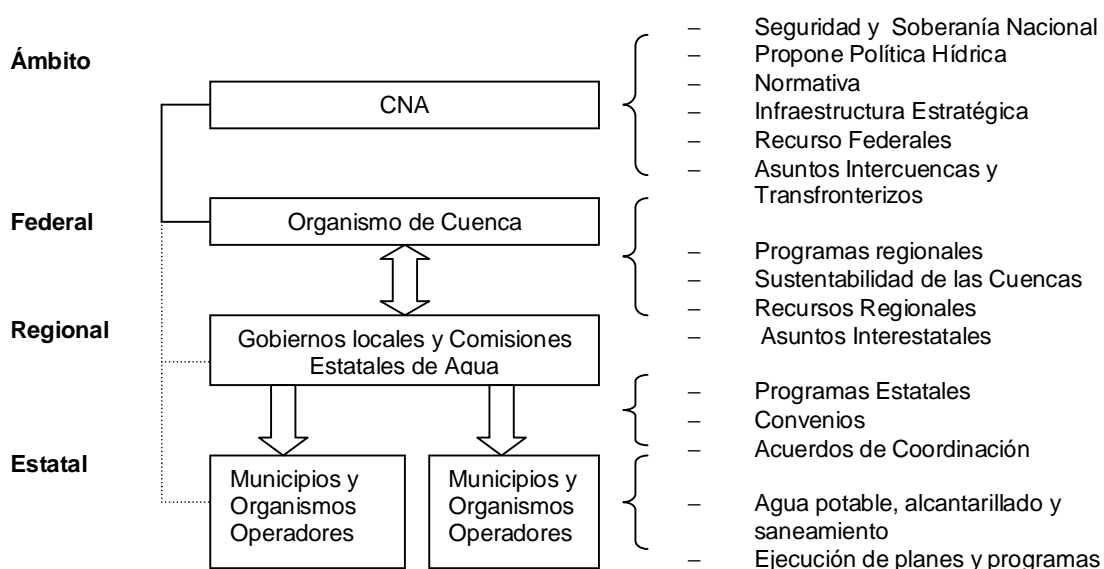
Ámbito

Federal

Regional

Estatal

CNA

Organismo de Cuenca

Gobiernos locales y Comisiones Estatales de Agua

Municipios y Organismos Operadores

Municipios y Organismos Operadores

– Seguridad y Soberanía Nacional
– Propone Política Hídrica
– Normativa
– Infraestructura Estratégica
– Recurso Federales
– Asuntos Intercuencas y Transfronterizos

– Programas regionales
– Sustentabilidad de las Cuencas
– Recursos Regionales
– Asuntos Interestatales

– Programas Estatales
– Convenios
– Acuerdos de Coordinación

– Agua potable, alcantarillado y saneamiento
– Ejecución de planes y programas